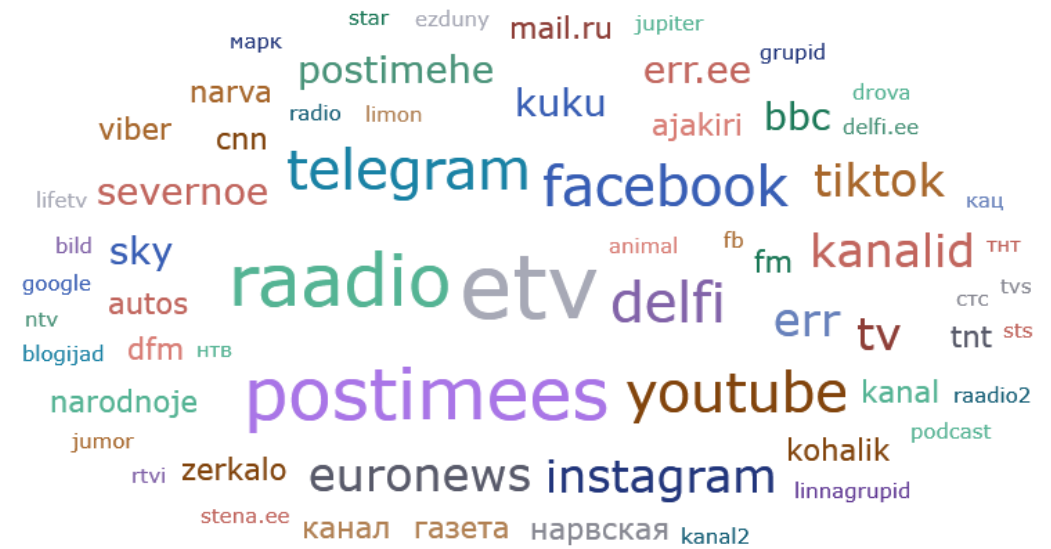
star ezduny jupiter
марк mail.ru grupid
postimehe err.ee
narva drova
radio limon kuku
viber ajakiri bbc delfi.ee
cnn
telegram
facebook tiktok
severnoe
lifetv кац
sky kanalid
bild animal fb тнт
google fm
raadio etv delfi
стс tvs
autos
ntv err tv sts
dfm tnt
blogijad нтв
postimees youtube
narodnoje kanal raadio2
jumor podcast
kohalik
rtvi zerkalo
euronews instagram
linnagrupid
stena.ee
канал газета нарвская kanal2